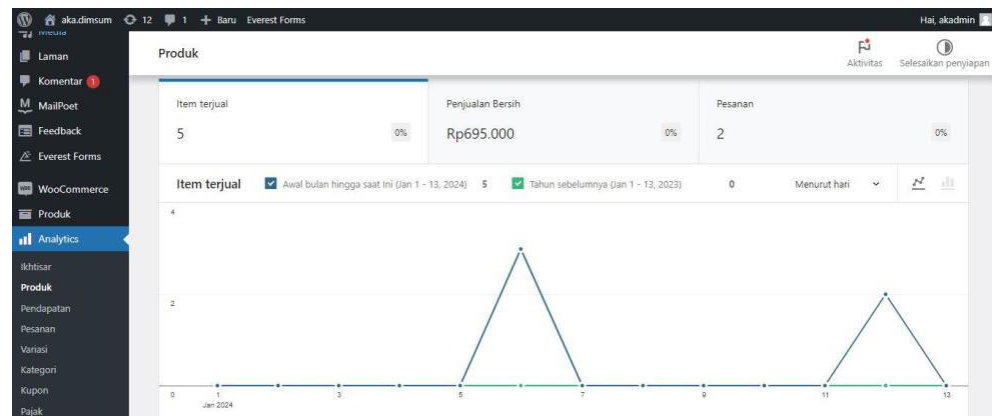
aka.dimsum 12 1 + Baru Everest Forms
Hai, akadmin

Media
Laman
Komentar 1
MailPoet
Feedback
Everest Forms
WooCommerce
Produk
Analytics
Ikhtisar
Produk
Pendapatan
Pesanan
Variasi
Kategori
Kupon
Pajak

Produk
Aktivitas
Selesaikan penyiapan

| Item terjual | Penjualan Bersih | Pesanan |
|---|---|---|
| 5 0% | Rp695.000 0% | 2 0% |

Item terjual
Awal bulan hingga saat ini (Jan 1 - 13, 2024) 5
Tahun sebelumnya (Jan 1 - 13, 2023) 0
Menurut hari

4
2
0
1
Jan 2024
3
5
7
9
11
13